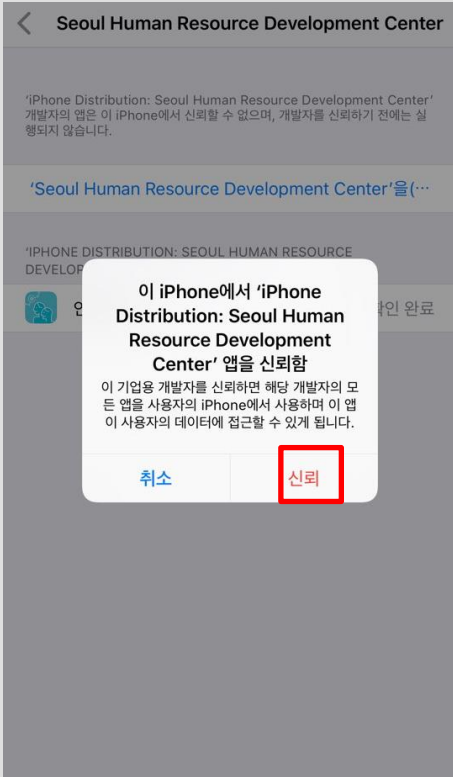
Seoul Human Resource Development Center

'iPhone Distribution: Seoul Human Resource Development Center' 개발자의 앱은 이 iPhone에서 신뢰할 수 없으며, 개발자를 신뢰하기 전에는 실행되지 않습니다.

'Seoul Human Resource Development Center'을(…

'IPHONE DISTRIBUTION: SEOUL HUMAN RESOURCE DEVELOP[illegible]

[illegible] 인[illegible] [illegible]인 완료

이 iPhone에서 'iPhone Distribution: Seoul Human Resource Development Center' 앱을 신뢰함

이 기업용 개발자를 신뢰하면 해당 개발자의 모든 앱을 사용자의 iPhone에서 사용하며 이 앱이 사용자의 데이터에 접근할 수 있게 됩니다.

취소

신뢰